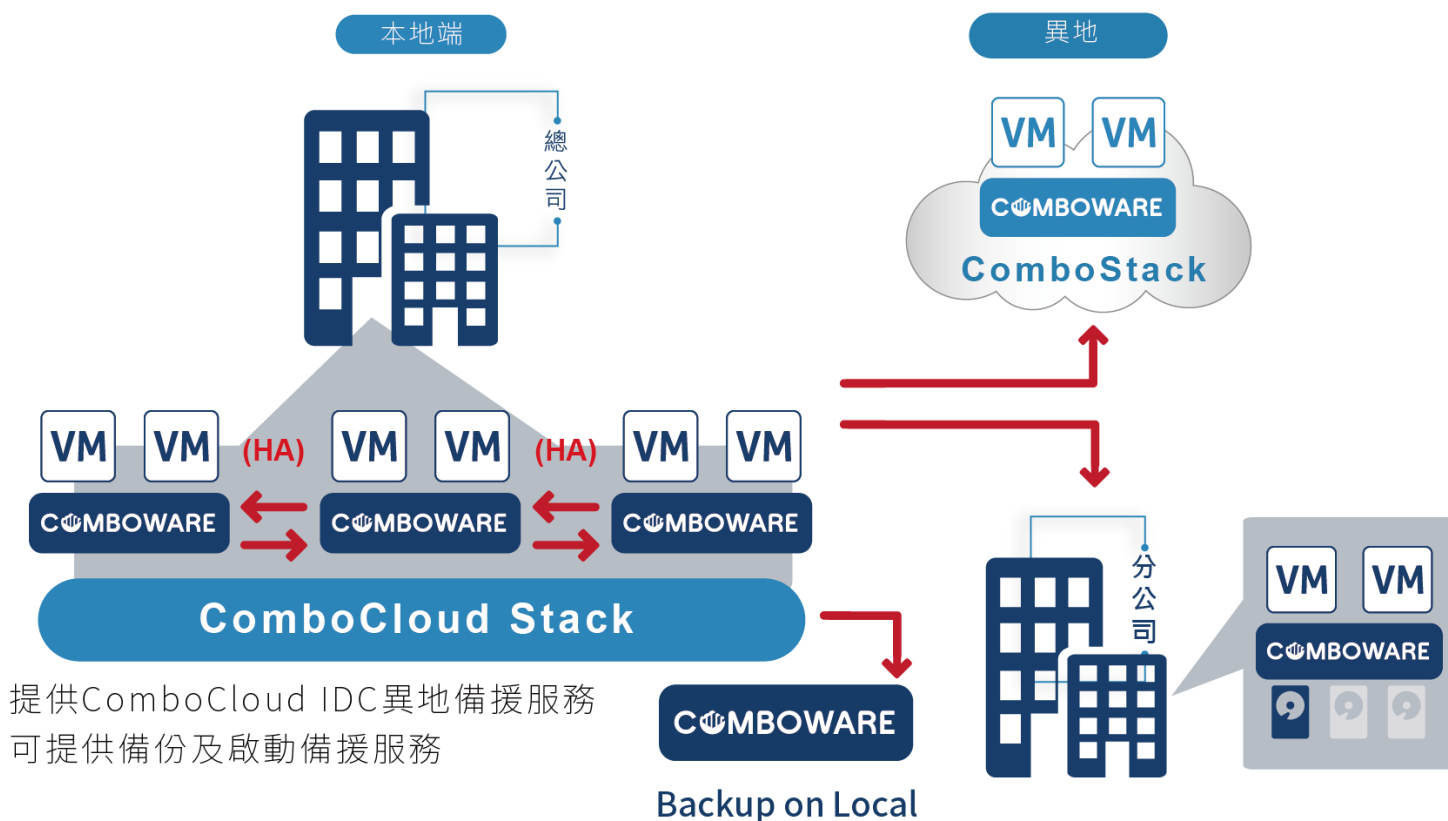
本地端

異地

總公司

VM VM
COMBOWARE
ComboStack

VM VM (HA) VM VM (HA) VM VM

COMBOWARE COMBOWARE COMBOWARE

ComboCloud Stack

提供ComboCloud IDC異地備援服務
可提供備份及啟動備援服務

COMBOWARE
Backup on Local

分公司

VM VM
COMBOWARE